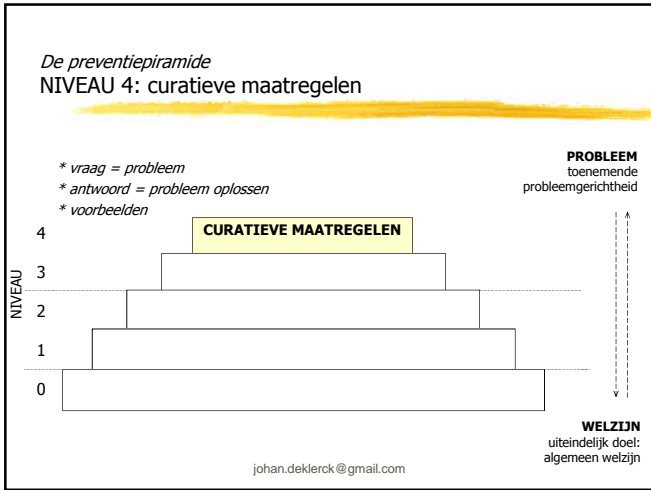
De preventiepiramide
NIVEAU 4: curatieve maatregelen

* vraag = probleem
* antwoord = probleem oplossen
* voorbeelden

PROBLEEM
toenemende probleemgerichtheid

CURATIEVE MAATREGELEN

NIVEAU

4
3
2
1
0

WELZIJN
uiteindelijk doel: algemeen welzijn

johan.deklerck@gmail.com